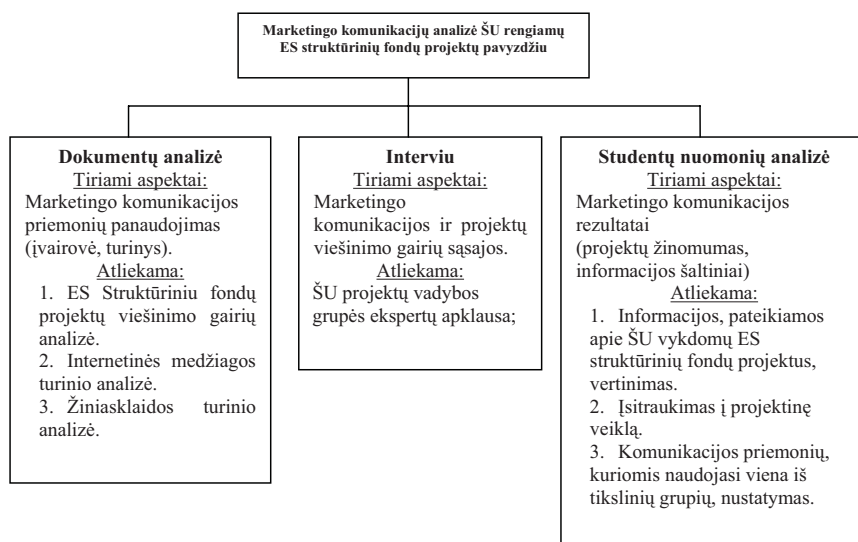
Marketingo komunikacijų analizė ŠU rengiamų ES struktūrinių fondų projektų pavyzdžiu

Dokumentų analizė
Tiriami aspektai:
Marketingo komunikacijos priemonių panaudojimas (įvairovė, turinys).
Atliekama:
1. ES Struktūriniu fondų projektų viešinimo gairių analizė.
2. Internetinės medžiagos turinio analizė.
3. Žiniasklaidos turinio analizė.

Interviu
Tiriami aspektai:
Marketingo komunikacijos ir projektų viešinimo gairių sąsajos.
Atliekama:
ŠU projektų vadybos grupės ekspertų apklausa;

Studentų nuomonių analizė
Tiriami aspektai:
Marketingo komunikacijos rezultatai
(projektų žinomumas, informacijos šaltiniai)
Atliekama:
1. Informacijos, pateikiamos apie ŠU vykdomų ES struktūrinių fondų projektus, vertinimas.
2. Įsitraukimas į projektinę veiklą.
3. Komunikacijos priemonių, kuriomis naudojasi viena iš tikslinių grupių, nustatymas.